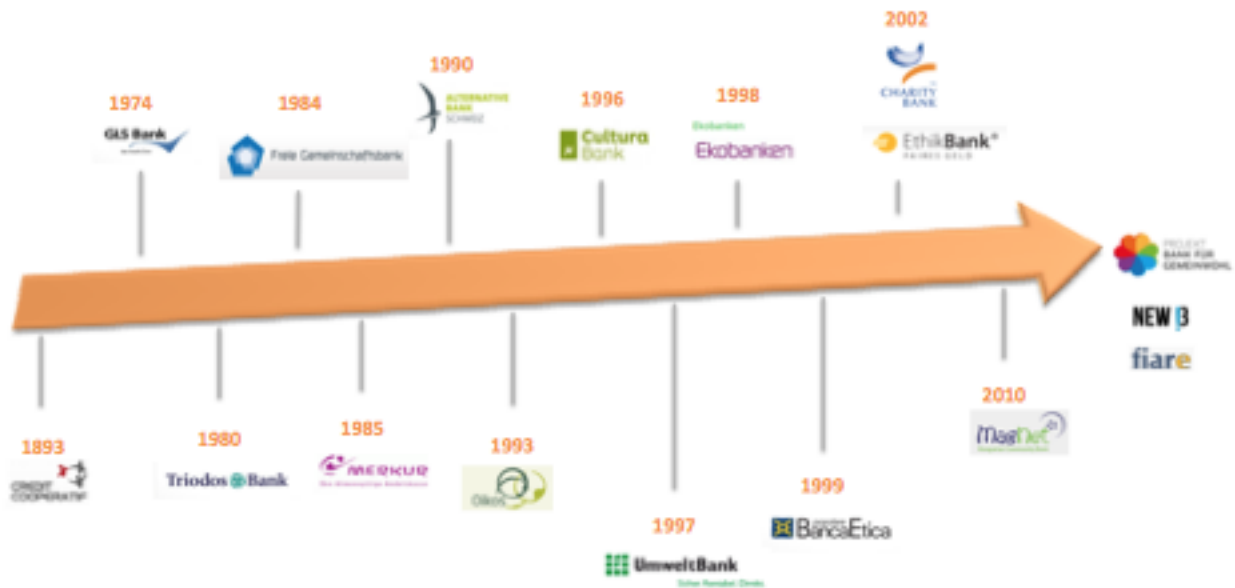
2002

CHARITY BANK

1990

1974

1984

ALTERNATIVE BANK SCHWEIZ

1996

1998

GLS Bank

Freie Gemeinschaftsbank

Cultura Bank

Ekobanken

Ekobanken

EthikBank
FAIRES GELD

PROJEKT BANK FÜR GEMEINWOHL

NEW β

fiare

2010

MagNet

1893

1980

1985

1993

CREDIT COOPERATIF

Triodos Bank

MERKUR

Oikos

1999

1997

BancaEtica

UmweltBank